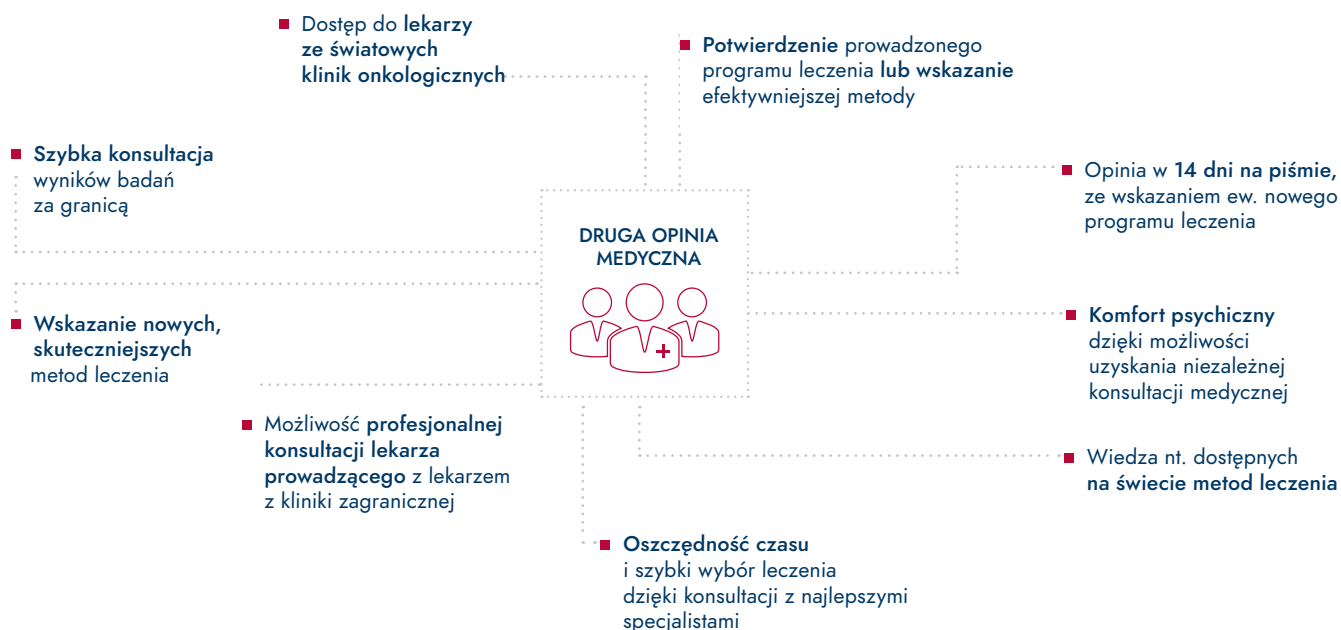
Dostęp do lekarzy ze światowych klinik onkologicznych

Potwierdzenie prowadzonego programu leczenia lub wskazanie efektywniejszej metody

Szybka konsultacja wyników badań za granicą

Opinia w 14 dni na piśmie, ze wskazaniem ew. nowego programu leczenia

DRUGA OPINIA MEDYCZNA

Wskazanie nowych, skuteczniejszych metod leczenia

Komfort psychiczny dzięki możliwości uzyskania niezależnej konsultacji medycznej

Możliwość profesjonalnej konsultacji lekarza prowadzącego z lekarzem z kliniki zagranicznej

Wiedza nt. dostępnych na świecie metod leczenia

Oszczędność czasu i szybki wybór leczenia dzięki konsultacji z najlepszymi specjalistami